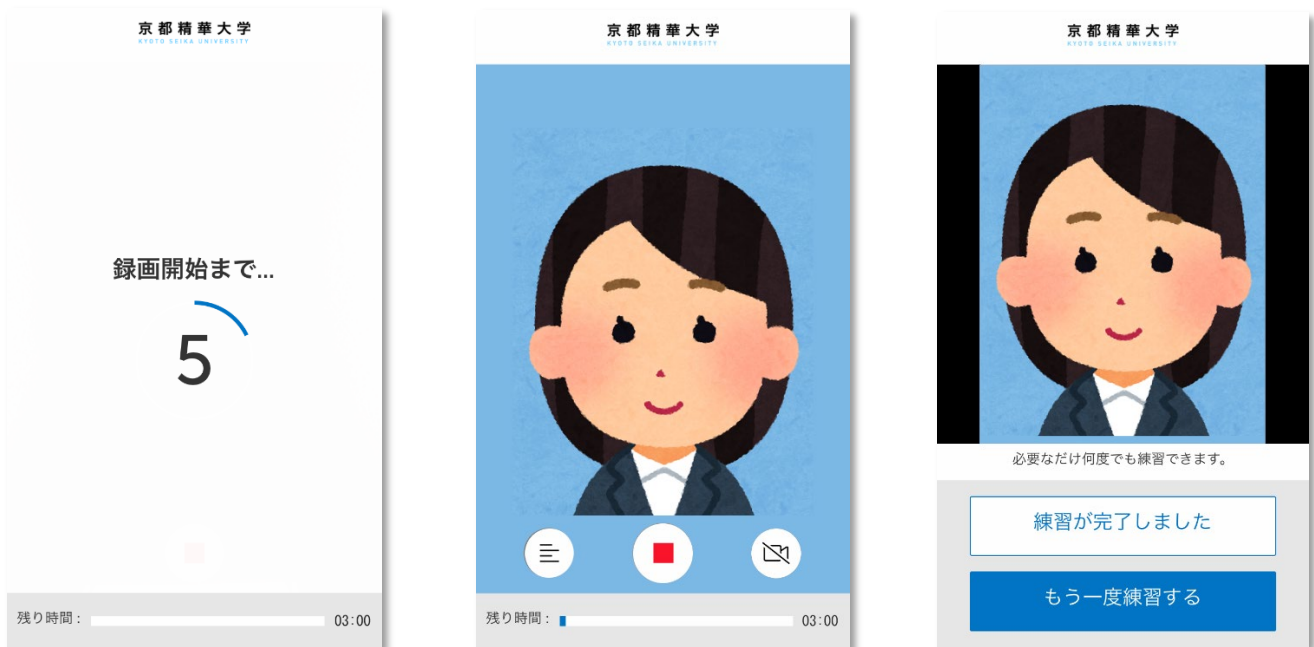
京都精華大学
KYOTO SEIKA UNIVERSITY

録画開始まで...

5

残り時間：03:00

京都精華大学
KYOTO SEIKA UNIVERSITY

残り時間：03:00

京都精華大学
KYOTO SEIKA UNIVERSITY

必要なだけ何度でも練習できます。

練習が完了しました

もう一度練習する